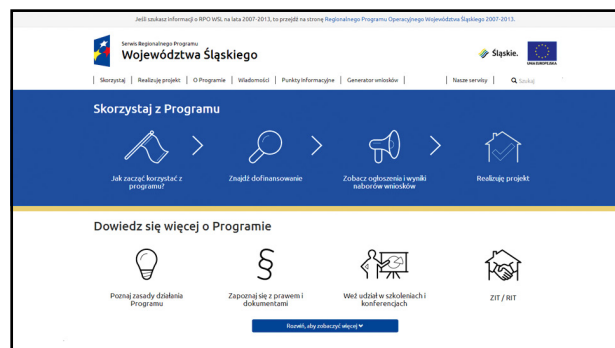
Jeśli szukasz informacji o RPO WSL na lata 2007-2013, to przejdź na stronę Regionalnego Programu Operacyjnego Województwa Śląskiego 2007-2013.

Serwis Regionalnego Programu
Województwa Śląskiego

Śląskie.

UNIA EUROPEJSKA

Skorzystaj | Realizuję projekt | O Programie | Wiadomości | Punkty informacyjne | Generator wniosków | Nasze serwisy | Szukaj

Skorzystaj z Programu

Jak zacząć korzystać z programu?

Znajdź dofinansowanie

Zobacz ogłoszenia i wyniki naborów wniosków

Realizuję projekt

Dowiedz się więcej o Programie

Poznaj zasady działania Programu

Zapoznaj się z prawem i dokumentami

Weź udział w szkoleniach i konferencjach

ZIT / RIT

Rozwiń, aby zobaczyć więcej